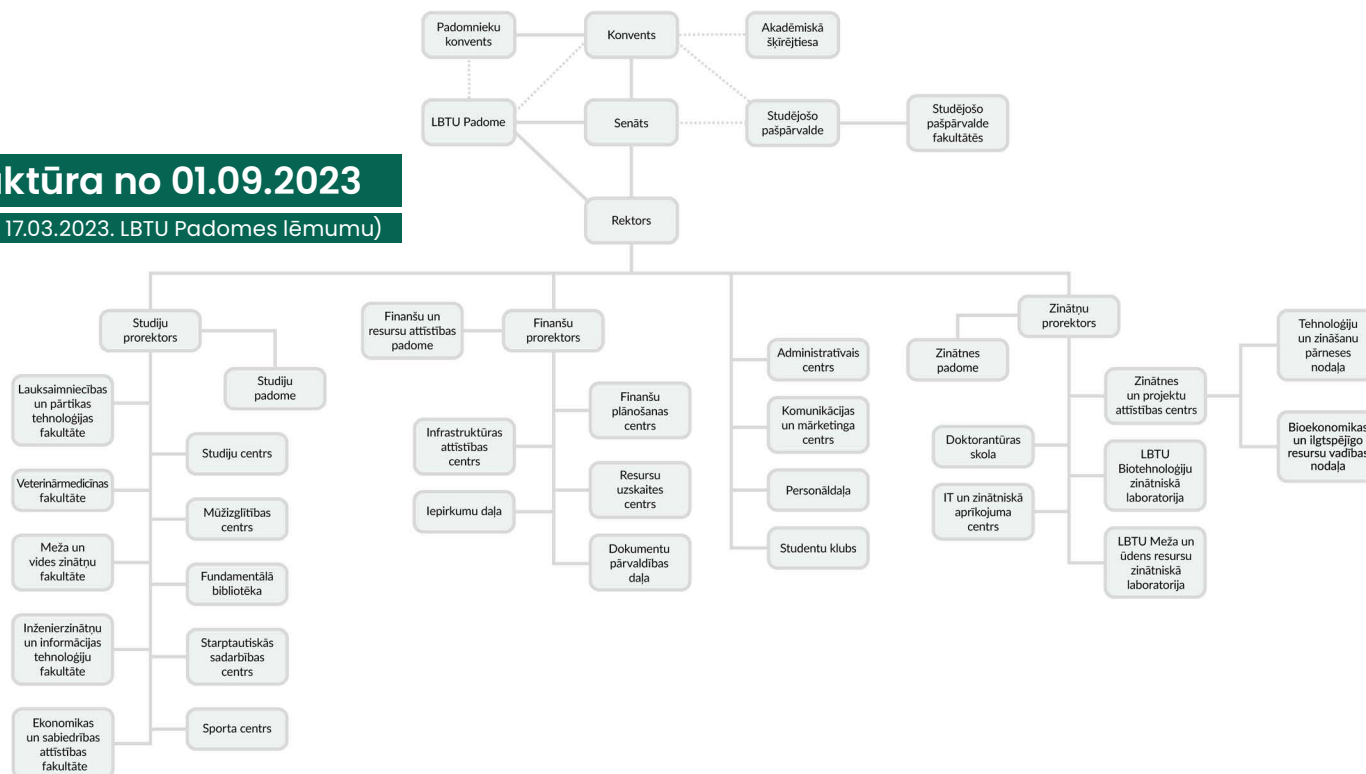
ktūra no 01.09.2023

17.03.2023. LBTU Padomes lēmumu)

Padomnieku konvents

Konvents

Akadēmiskā šķīrējtiesa

LBTU Padome

Senāts

Studējošo pašpārvalde

Studējošo pašpārvalde fakultātēs

Rektors

Studiju prorektors

Studiju padome

Lauksaimniecības un pārtikas tehnoloģijas fakultāte

Veterinārmedicīnas fakultāte

Meža un vides zinātņu fakultāte

Inženierzinātņu un informācijas tehnoloģiju fakultāte

Ekonomikas un sabiedrības attīstības fakultāte

Studiju centrs

Mūžizglītības centrs

Fundamentālā bibliotēka

Starptautiskās sadarbības centrs

Sporta centrs

Finanšu un resursu attīstības padome

Finanšu prorektors

Infrastruktūras attīstības centrs

Iepirkumu daļa

Finanšu plānošanas centrs

Resursu uzskaites centrs

Dokumentu pārvaldības daļa

Administratīvais centrs

Komunikācijas un mārketinga centrs

Personāldaļa

Studentu klubs

Zinātņu prorektors

Zinātnes padome

Doktorantūras skola

IT un zinātniskā aprīkojuma centrs

Zinātnes un projektu attīstības centrs

LBTU Biotehnoloģiju zinātniskā laboratorija

LBTU Meža un ūdens resursu zinātniskā laboratorija

Tehnoloģiju un zināšanu pārneses nodaļa

Bioekonomikas un ilgtspējīgo resursu vadības nodaļa